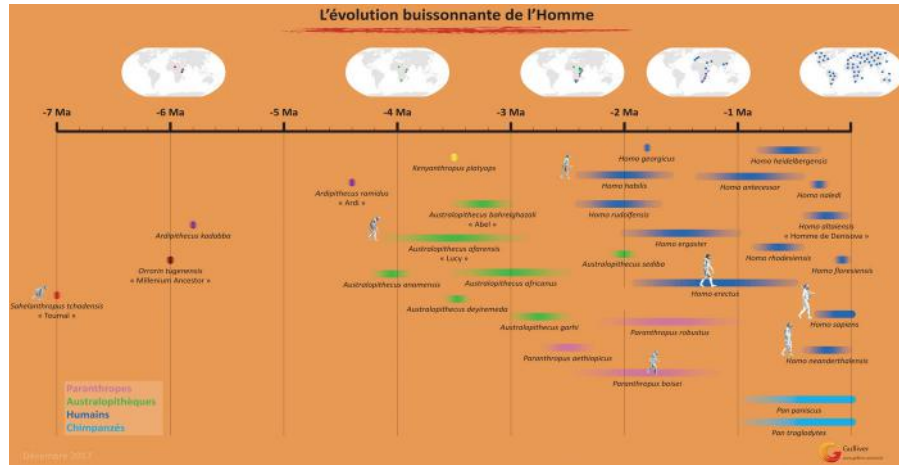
L'évolution buissonnante de l'Homme

-7 Ma
-6 Ma
-5 Ma
-4 Ma
-3 Ma
-2 Ma
-1 Ma

Homo georgicus
Homo heidelbergensis
Kenyanthropus platyops
Homo habilis
Homo antecessor
Homo naledi
Ardipithecus ramidus « Ardi »
Australopithecus bahrelghazali « Abel »
Homo rudolfensis
Homo altaiensis « Homme de Denisova »
Ardipithecus kadabba
Australopithecus afarensis « Lucy »
Homo ergaster
Australopithecus sediba
Homo rhodesiensis
Homo floresiensis
Orrorin tugenensis « Millenium Ancestor »
Australopithecus anamensis
Australopithecus africanus
Homo erectus
Sahelanthropus tchadensis « Toumaï »
Australopithecus deyiremeda
Australopithecus garhi
Paranthropus robustus
Homo sapiens
Paranthropus aethiopicus
Homo neanderthalensis
Paranthropus boisei
Pan paniscus
Pan troglodytes

Paranthropes
Australopithèques
Humains
Chimpanzés

Décembre 2017

Gulliver